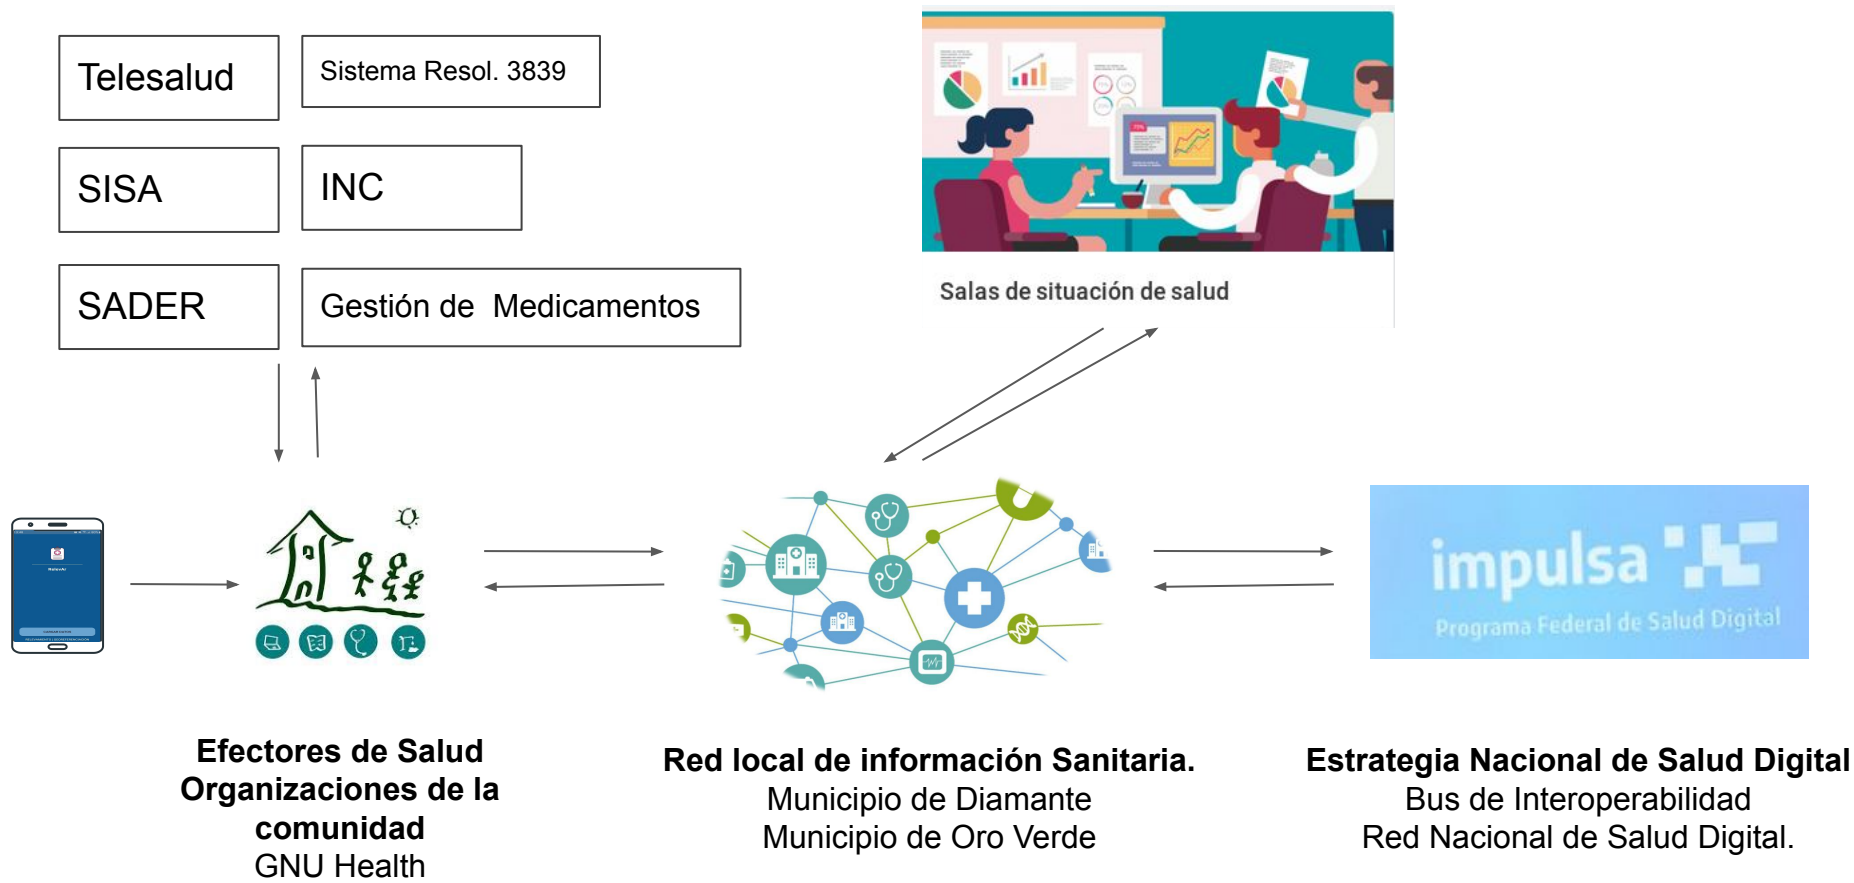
Telesalud

Sistema Resol. 3839

SISA

INC

SADER

Gestión de Medicamentos

Salas de situación de salud

impulsa

Programa Federal de Salud Digital

**Efectores de Salud Organizaciones de la comunidad**
GNU Health

**Red local de información Sanitaria.**
Municipio de Diamante
Municipio de Oro Verde

**Estrategia Nacional de Salud Digital**
Bus de Interoperabilidad
Red Nacional de Salud Digital.